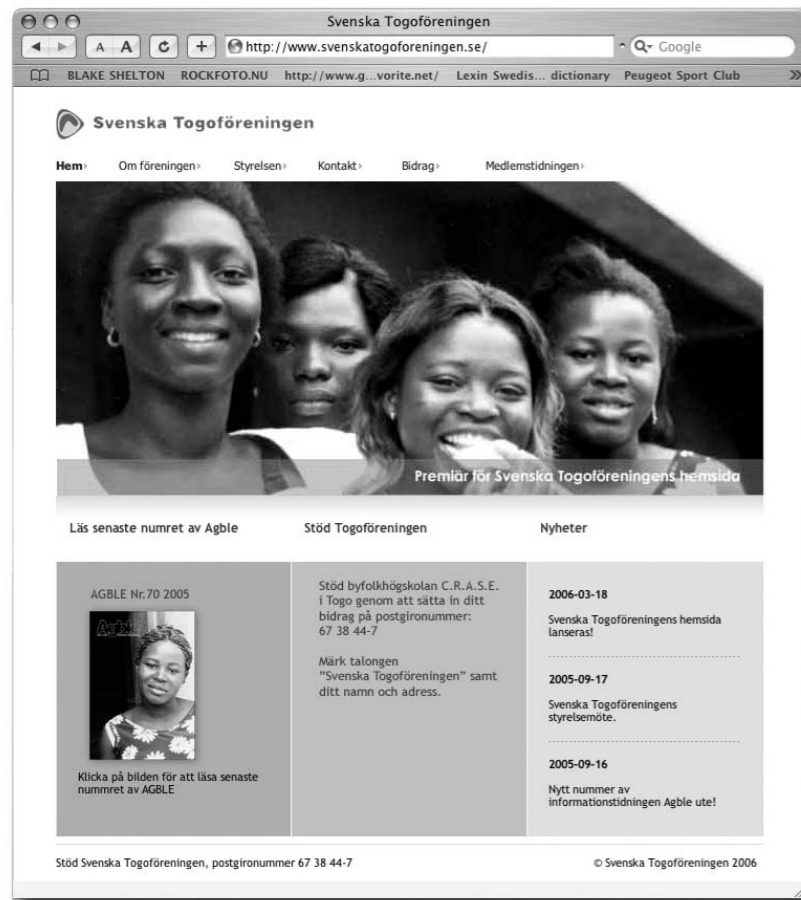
Svenska Togoföreningen

A A
http://www.svenskatogoforeningen.se/
Google

BLAKE SHELTON ROCKFOTO.NU http://www.g...vorite.net/ Lexin Swedis... dictionary Peugeot Sport Club

Svenska Togoföreningen

Hem› Om föreningen› Styrelsen› Kontakt› Bidrag› Medlemstidningen›

Premiär för Svenska Togoföreningens hemsida

Läs senaste numret av Agble

Stöd Togoföreningen

Nyheter

AGBLE Nr.70 2005

Agble

Klicka på bilden för att läsa senaste nummret av AGBLE

Stöd byfolkhögskolan C.R.A.S.E. i Togo genom att sätta in ditt bidrag på postgironummer: 67 38 44-7

Märk talongen "Svenska Togoföreningen" samt ditt namn och adress.

2006-03-18

Svenska Togoföreningens hemsida lanseras!

2005-09-17

Svenska Togoföreningens styrelsemöte.

2005-09-16

Nytt nummer av informationstidningen Agble ute!

Stöd Svenska Togoföreningen, postgironummer 67 38 44-7

© Svenska Togoföreningen 2006